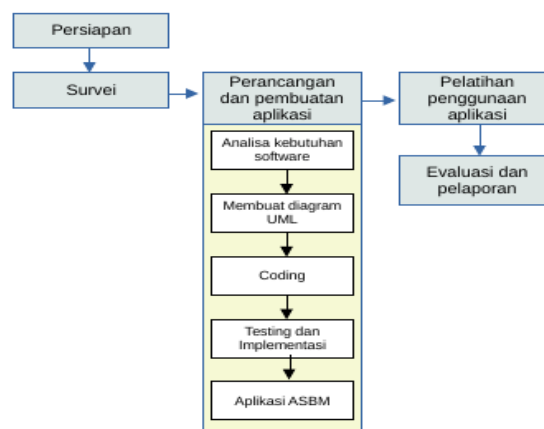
Persiapan

Survei

Perancangan dan pembuatan aplikasi

Analisa kebutuhan software

Membuat diagram UML

Coding

Testing dan Implementasi

Aplikasi ASBM

Pelatihan penggunaan aplikasi

Evaluasi dan pelaporan